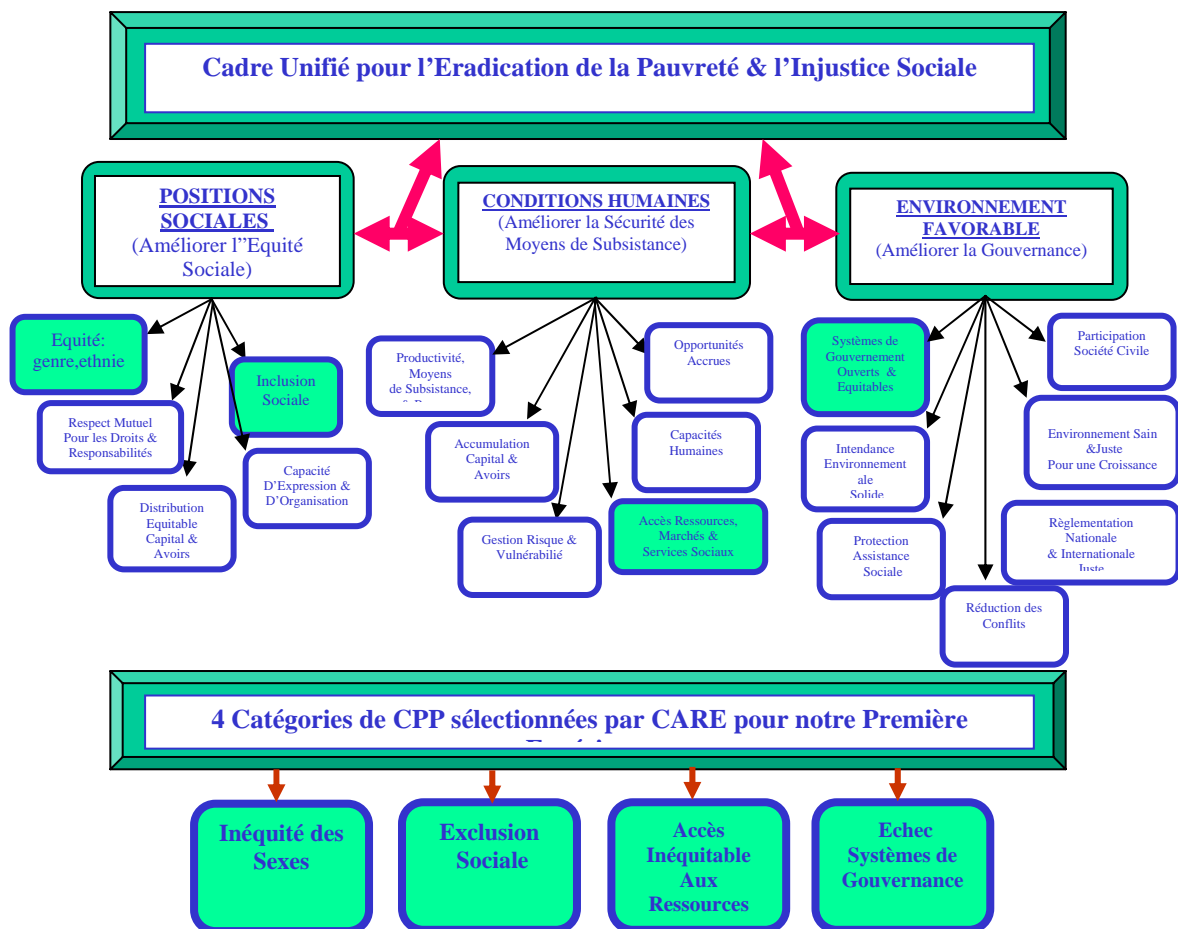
Cadre Unifié pour l'Eradication de la Pauvreté & l'Injustice Sociale

POSITIONS SOCIALES
(Améliorer l'"Equité Sociale)

CONDITIONS HUMAINES
(Améliorer la Sécurité des Moyens de Subsistance)

ENVIRONNEMENT FAVORABLE
(Améliorer la Gouvernance)

Equité: genre,ethnie

Inclusion Sociale

Respect Mutuel Pour les Droits & Responsabilités

Capacité D'Expression & D'Organisation

Distribution Equitable Capital & Avoirs

Productivité, Moyens de Subsistance, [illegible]

Opportunités Accrues

Accumulation Capital & Avoirs

Capacités Humaines

Gestion Risque & Vulnérabilié

Accès Ressources, Marchés & Services Sociaux

Systèmes de Gouvernement Ouverts & Equitables

Participation Société Civile

Intendance Environnementale Solide

Environnement Sain &Juste Pour une Croissance

Protection Assistance Sociale

Règlementation Nationale & Internationale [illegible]

Réduction des Conflits

4 Catégories de CPP sélectionnées par CARE pour notre Première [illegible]

Inéquité des Sexes

Exclusion Sociale

Accès Inéquitable Aux Ressources

Echec Systèmes de Gouvernance